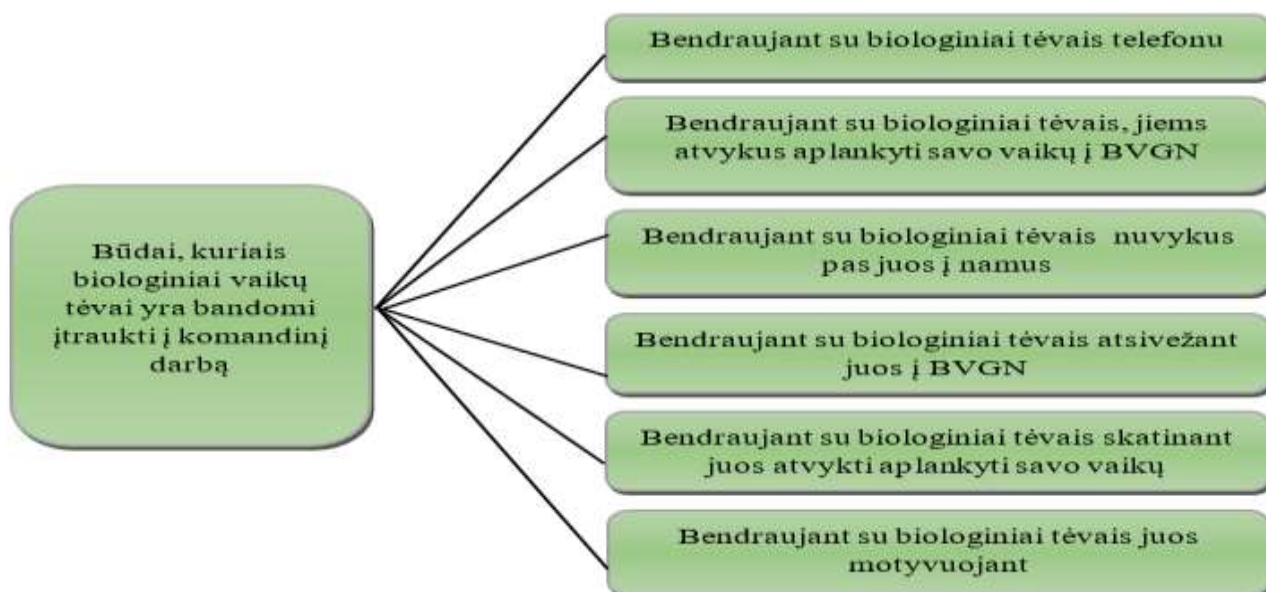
Būdai, kuriais biologiniai vaikų tėvai yra bandomi įtraukti į komandinį darbą

Bendraujant su biologiniai tėvais telefonu

Bendraujant su biologiniai tėvais, jiems atvykus aplankyti savo vaikų į BVGN

Bendraujant su biologiniai tėvais nuvykus pas juos į namus

Bendraujant su biologiniai tėvais atsivežant juos į BVGN

Bendraujant su biologiniai tėvais skatinant juos atvykti aplankyti savo vaikų

Bendraujant su biologiniai tėvais juos motyvuojant